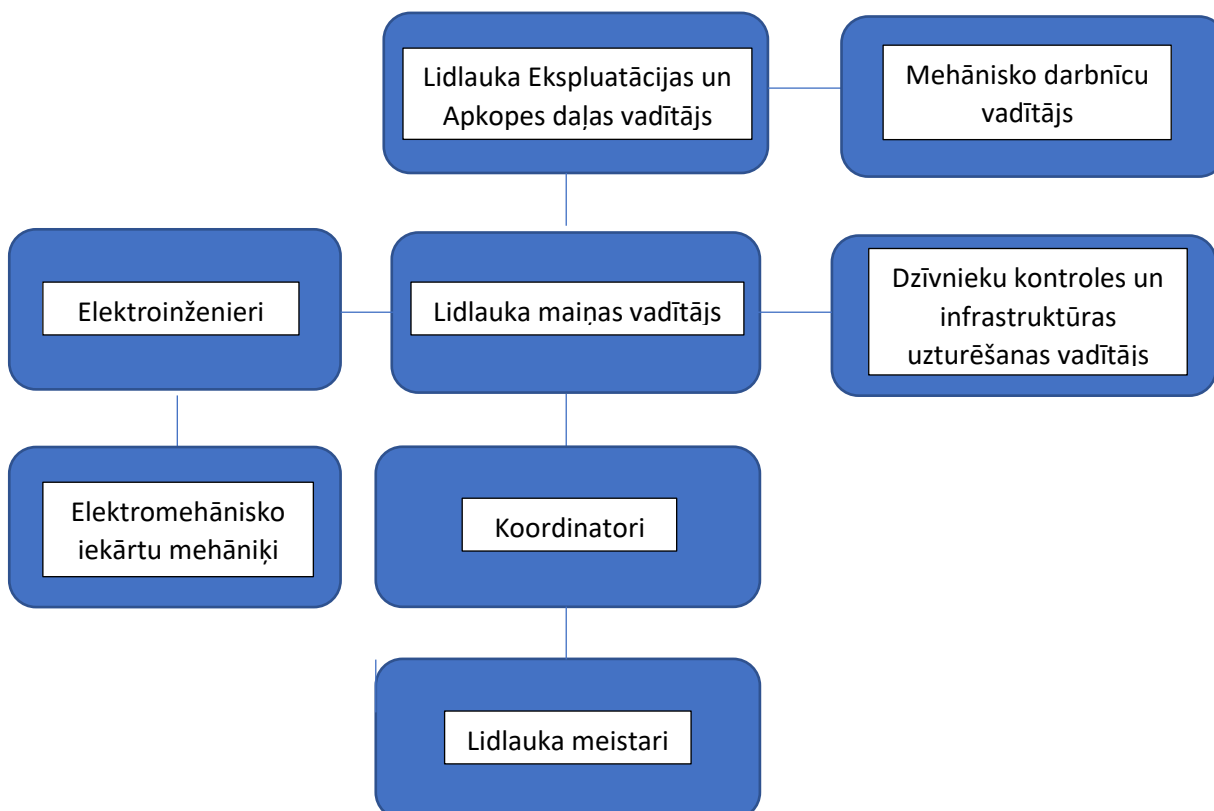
Lidlauka Ekspluatācijas un Apkopes daļas vadītājs

Mehānisko darbnīcu vadītājs

Elektroinženieri

Lidlauka maiņas vadītājs

Dzīvnieku kontroles un infrastruktūras uzturēšanas vadītājs

Elektromehānisko iekārtu mehāniķi

Koordinatori

Lidlauka meistari